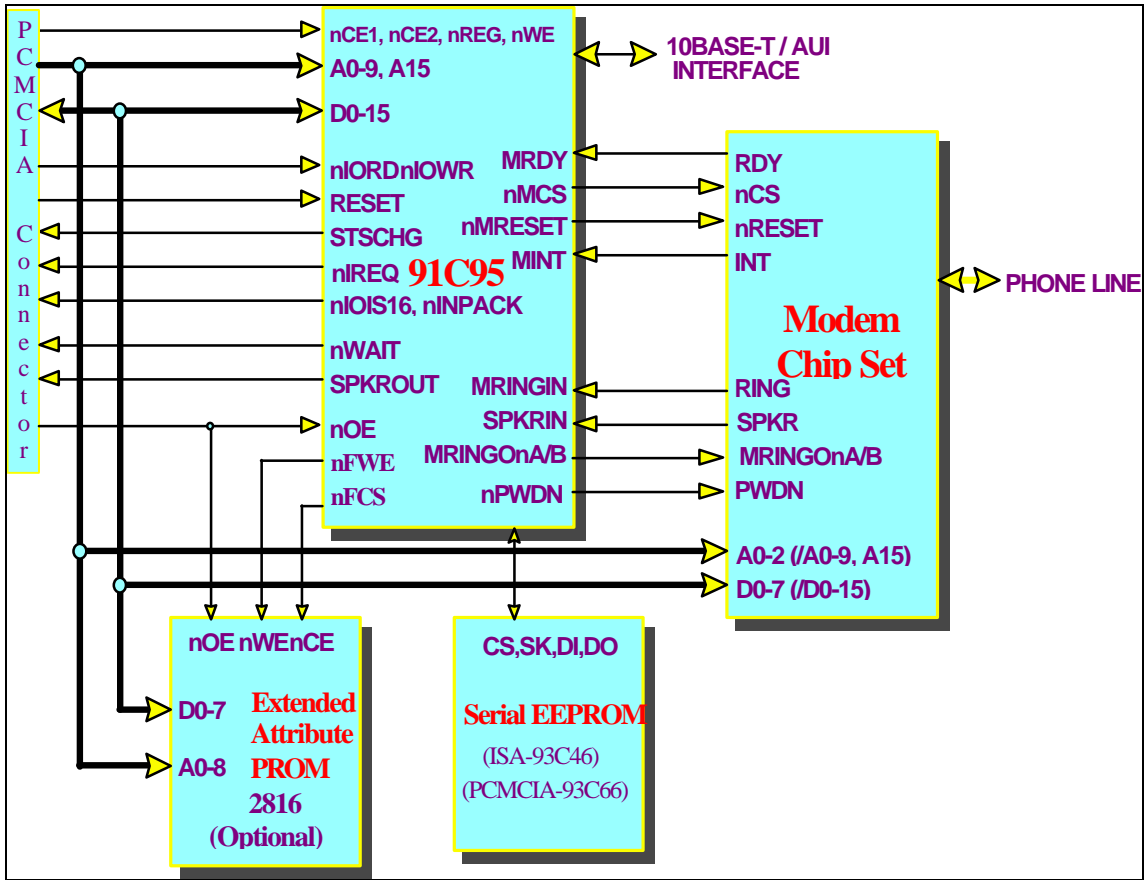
P C M C I A

C o n n e c t o r

nCE1, nCE2, nREG, nWE
A0-9, A15
D0-15
nIORDnIOWR
RESET
STSCHG
nIREQ
91C95
nIOIS16, nINPACK
nWAIT
SPKROUT
nOE
nFWE
nFCS
MRDY
nMCS
nMRESET
MINT
MRINGIN
SPKRIN
MRINGOnA/B
nPWDN

10BASE-T / AUI INTERFACE

RDY
nCS
nRESET
INT
Modem Chip Set
RING
SPKR
MRINGOnA/B
PWDN
A0-2 (/A0-9, A15)
D0-7 (/D0-15)

PHONE LINE

nOE nWEnCE
D0-7
A0-8
Extended Attribute PROM
2816
(Optional)

CS,SK,DI,DO
Serial EEPROM
(ISA-93C46)
(PCMCIA-93C66)